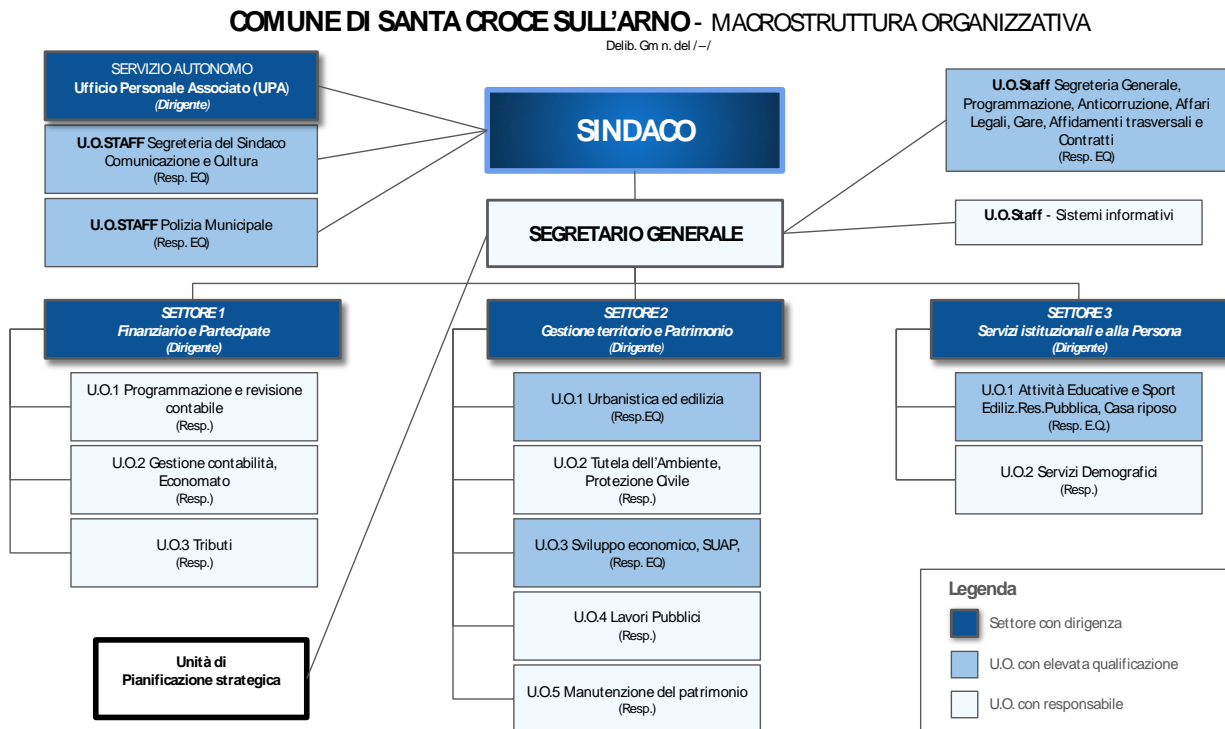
COMUNE DI SANTA CROCE SULL'ARNO - MACROSTRUTTURA ORGANIZZATIVA
Delib. Gm n. del /–/

SERVIZIO AUTONOMO
Ufficio Personale Associato (UPA)
(Dirigente)

U.O.STAFF Segreteria del Sindaco Comunicazione e Cultura
(Resp. EQ)

U.O.STAFF Polizia Municipale
(Resp. EQ)

SINDACO

SEGRETARIO GENERALE

U.O.Staff Segreteria Generale, Programmazione, Anticorruzione, Affari Legali, Gare, Affidamenti trasversali e Contratti
(Resp. EQ)

U.O.Staff - Sistemi informativi

SETTORE 1
Finanziario e Partecipate
(Dirigente)

U.O.1 Programmazione e revisione contabile
(Resp.)

U.O.2 Gestione contabilità, Economato
(Resp.)

U.O.3 Tributi
(Resp.)

SETTORE 2
Gestione territorio e Patrimonio
(Dirigente)

U.O.1 Urbanistica ed edilizia
(Resp.EQ)

U.O.2 Tutela dell'Ambiente, Protezione Civile
(Resp.)

U.O.3 Sviluppo economico, SUAP,
(Resp. EQ)

U.O.4 Lavori Pubblici
(Resp.)

U.O.5 Manutenzione del patrimonio
(Resp.)

SETTORE 3
Servizi istituzionali e alla Persona
(Dirigente)

U.O.1 Attività Educative e Sport Ediliz.Res.Pubblica, Casa riposo
(Resp. E.Q.)

U.O.2 Servizi Demografici
(Resp.)

Unità di
Pianificazione strategica

Legenda
Settore con dirigenza
U.O. con elevata qualificazione
U.O. con responsabile